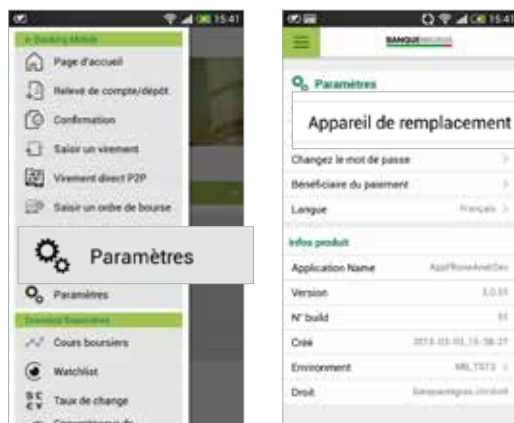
15:41

e-Banking Mobile

Page d'accueil

Relevé de compte/dépôt

Confirmation

Saisir un virement

Virement direct P2P

Saisir un ordre de bourse

Paramètres

Paramètres

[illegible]

Cours boursiers

Watchlist

Taux de change

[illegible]

15:41

BANQUE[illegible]

Paramètres

Appareil de remplacement

Changez le mot de passe

Bénéficiaire du paiement

Langue Français

Infos produit

Application Name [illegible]

Version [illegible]

N° build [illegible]

Créé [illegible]

Environnement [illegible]

Droit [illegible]